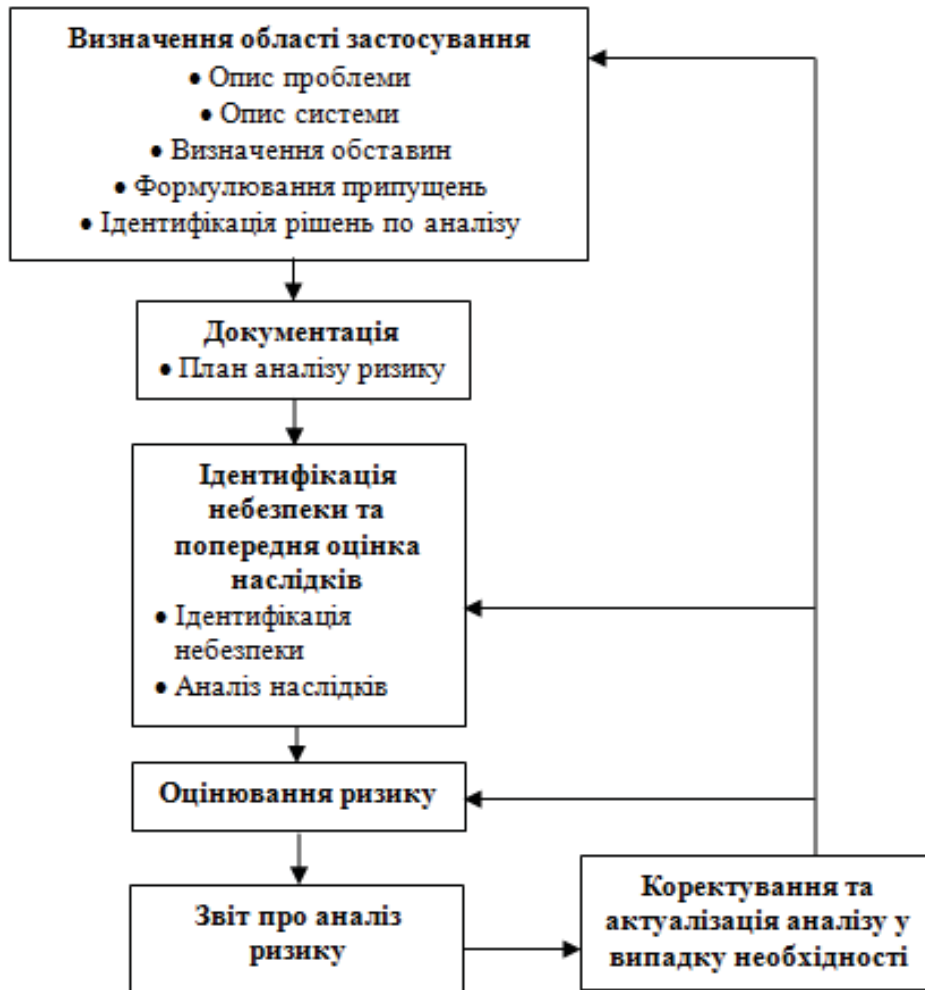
Визначення області застосування
• Опис проблеми
• Опис системи
• Визначення обставин
• Формулювання припущень
• Ідентифікація рішень по аналізу

Документація
• План аналізу ризику

Ідентифікація небезпеки та попередня оцінка наслідків
• Ідентифікація небезпеки
• Аналіз наслідків

Оцінювання ризику

Звіт про аналіз ризику

Коректування та актуалізація аналізу у випадку необхідності